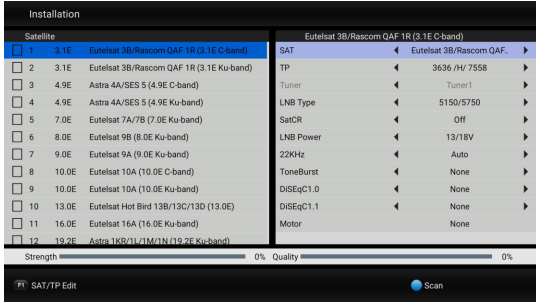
Installation

Satellite

| | | |
|---|---|---|
| 1 | 3.1E | Eutelsat 3B/Rascom QAF 1R (3.1E C-band) |
| 2 | 3.1E | Eutelsat 3B/Rascom QAF 1R (3.1E Ku-band) |
| 3 | 4.9E | Astra 4A/SES 5 (4.9E C-band) |
| 4 | 4.9E | Astra 4A/SES 5 (4.9E Ku-band) |
| 5 | 7.0E | Eutelsat 7A/7B (7.0E Ku-band) |
| 6 | 8.0E | Eutelsat 9B (8.0E Ku-band) |
| 7 | 9.0E | Eutelsat 9A (9.0E Ku-band) |
| 8 | 10.0E | Eutelsat 10A (10.0E C-band) |
| 9 | 10.0E | Eutelsat 10A (10.0E Ku-band) |
| 10 | 13.0E | Eutelsat Hot Bird 13B/13C/13D (13.0E) |
| 11 | 16.0E | Eutelsat 16A (16.0E Ku-band) |
| 12 | 19.2E | Astra 1KR/1L/1M/1N (19.2E Ku-band) |

Eutelsat 3B/Rascom QAF 1R (3.1E C-band)

| | |
|---|---|
| SAT | Eutelsat 3B/Rascom QAF.. |
| TP | 3636 /H/ 7558 |
| Tuner | Tuner1 |
| LNB Type | 5150/5750 |
| SatCR | Off |
| LNB Power | 13/18V |
| 22KHz | Auto |
| ToneBurst | None |
| DiSEqC1.0 | None |
| DiSEqC1.1 | None |
| Motor | None |

Strength 0% Quality 0%

F1 SAT/TP Edit

Scan